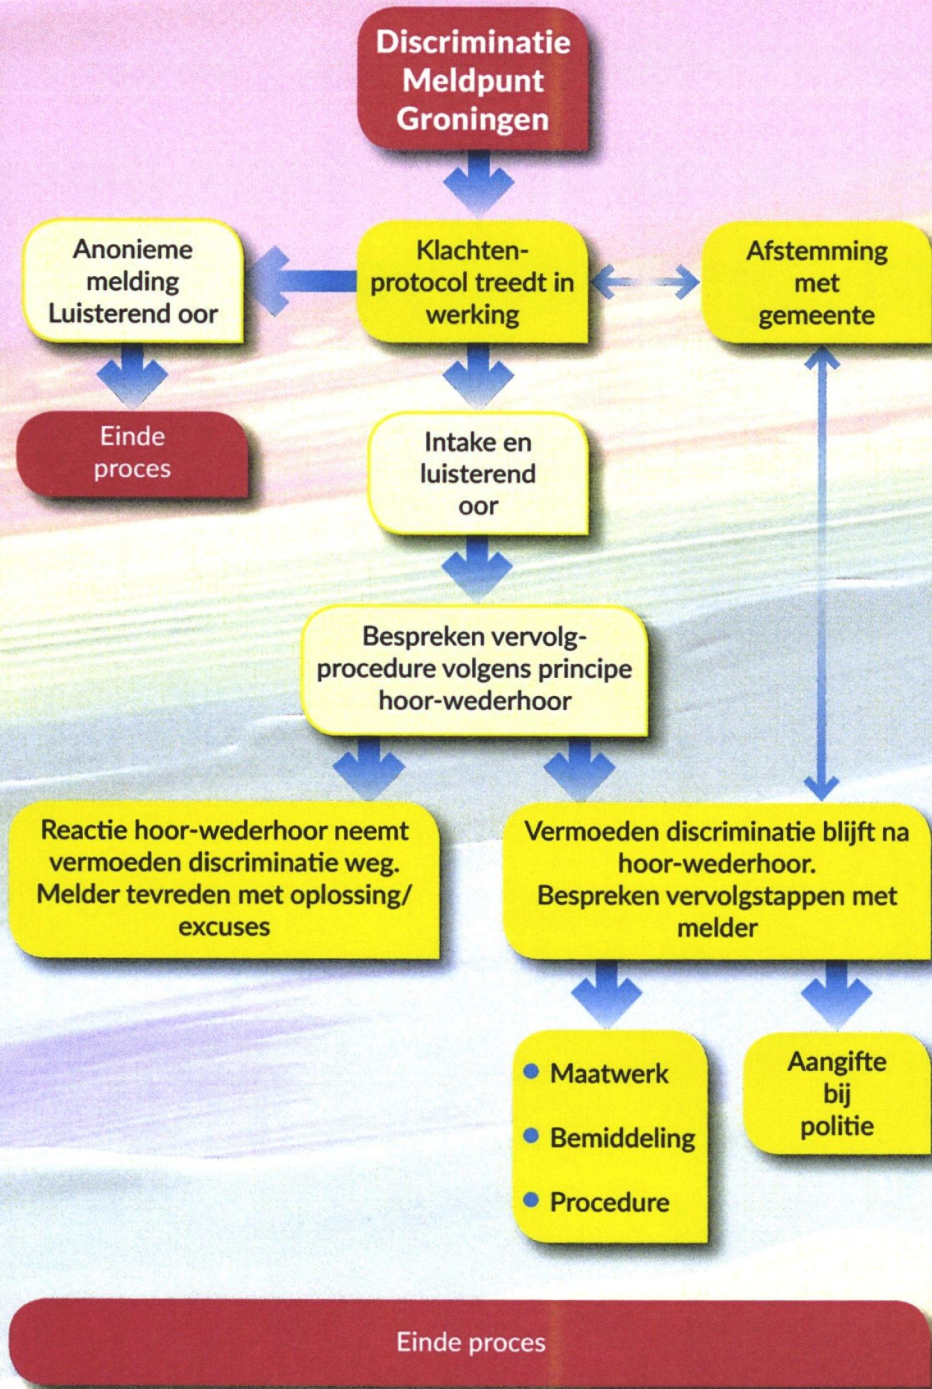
Discriminatie Meldpunt Groningen

Anonieme melding Luisterend oor

Klachtenprotocol treedt in werking

Afstemming met gemeente

Einde proces

Intake en luisterend oor

Bespreken vervolgprocedure volgens principe hoor-wederhoor

Reactie hoor-wederhoor neemt vermoeden discriminatie weg. Melder tevreden met oplossing/ excuses

Vermoeden discriminatie blijft na hoor-wederhoor. Bespreken vervolgstappen met melder

- Maatwerk
- Bemiddeling
- Procedure

Aangifte bij politie

Einde proces